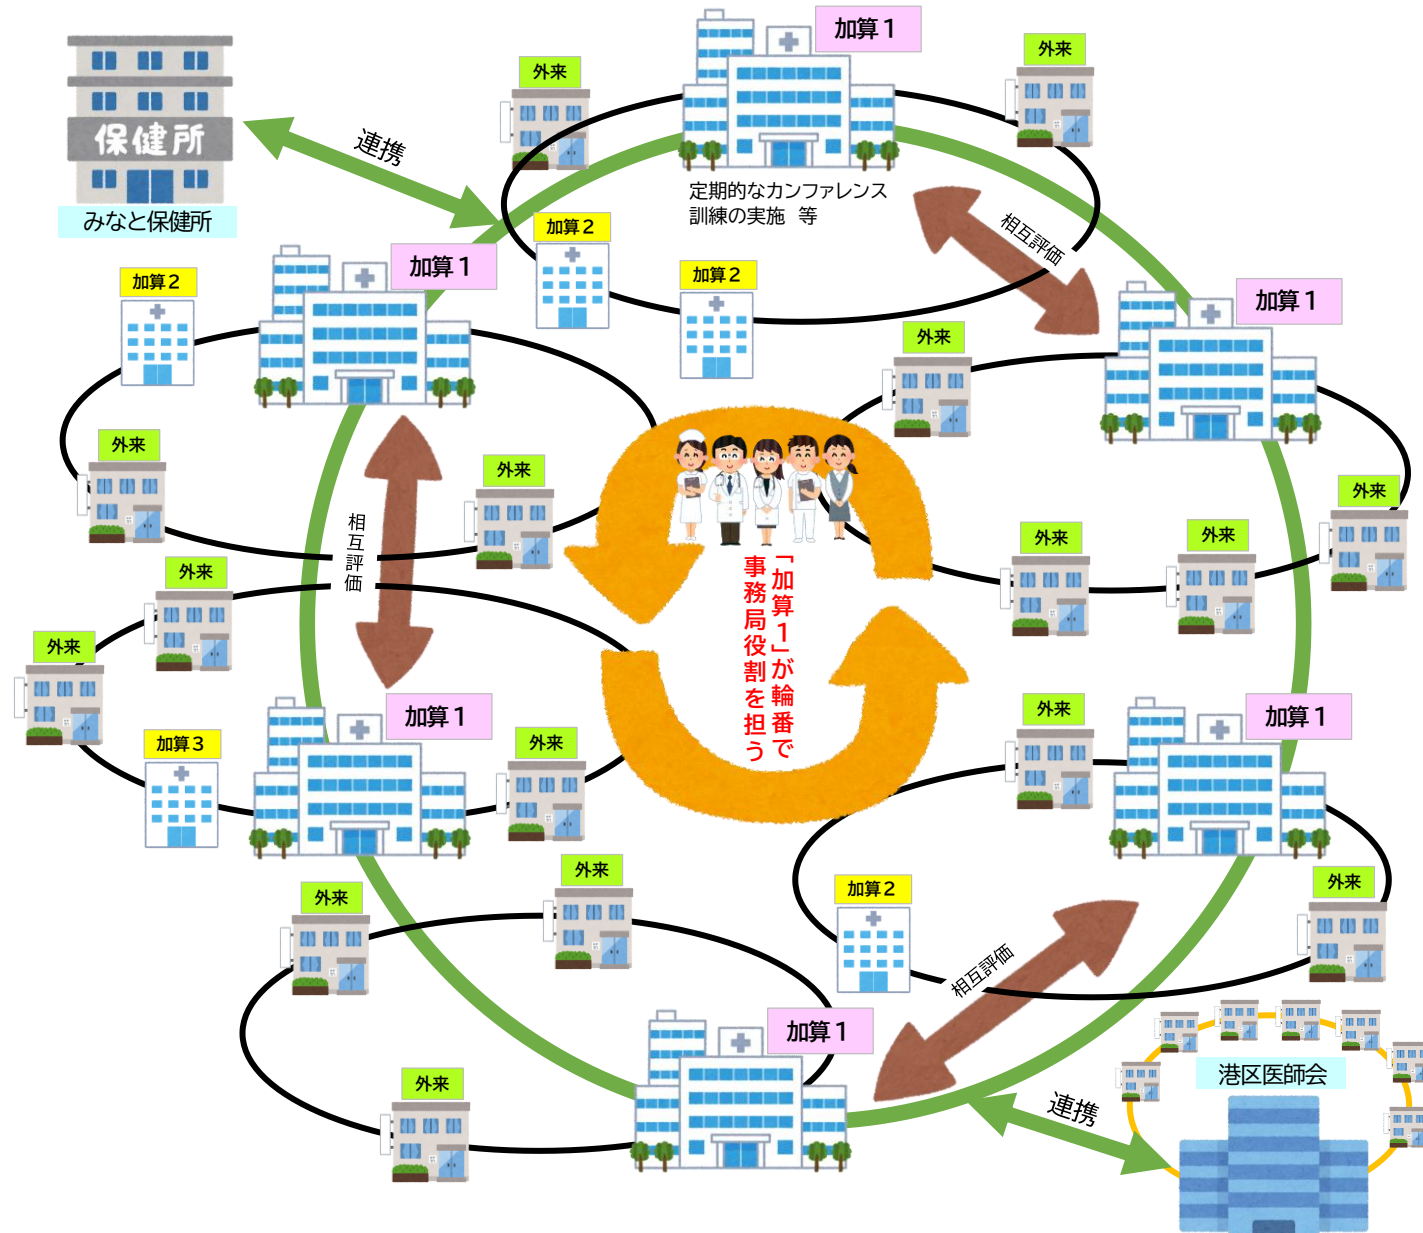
保健所
みなと保健所

連携

外来

加算１

外来

定期的なカンファレンス
訓練の実施　等

加算２

加算２

相互評価

加算１

加算２

外来

外来

外来

加算１

外来

相互評価

外来

外来

外来

外来

「加算１」が輪番で事務局役割を担う

加算３

加算１

外来

外来

加算１

外来

外来

外来

加算２

外来

相互評価

加算１

外来

港区医師会

連携